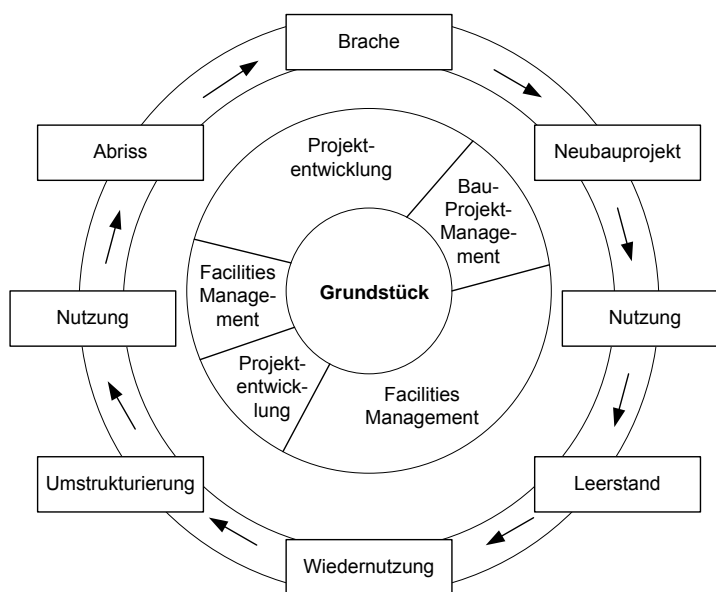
Brache

Neubauprojekt

Nutzung

Leerstand

Wiedernutzung

Umstrukturierung

Nutzung

Abriss

Projektentwicklung

Bau-Projekt-Management

Facilities Management

Projektentwicklung

Facilities Management

Grundstück